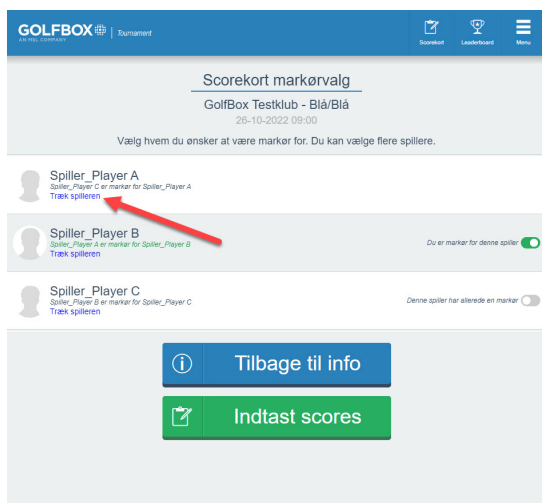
GOLFBOX
AN MSL COMPANY
Tournament

Scorekort
Leaderboard
Menu

Scorekort markørvalg

GolfBox Testklub - Blå/Blå

26-10-2022 09:00

Vælg hvem du ønsker at være markør for. Du kan vælge flere spillere.

Spiller_Player A
Spiller_Player C er markør for Spiller_Player A
Træk spilleren

Spiller_Player B
Spiller_Player A er markør for Spiller_Player B
Træk spilleren
Du er markør for denne spiller

Spiller_Player C
Spiller_Player B er markør for Spiller_Player C
Træk spilleren
Denne spiller har allerede en markør

Tilbage til info

Indtast scores